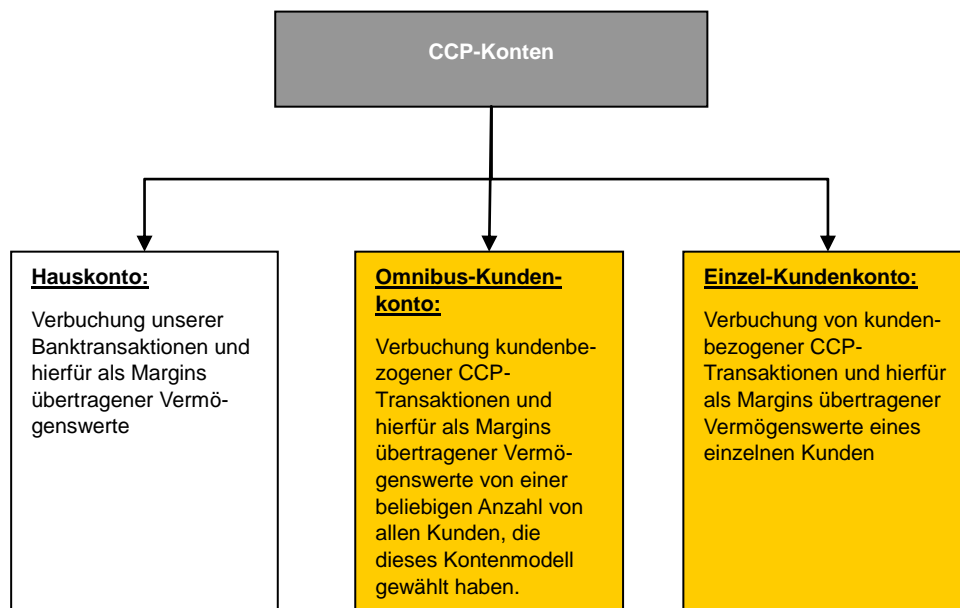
CCP-Konten

Hauskonto:

Verbuchung unserer Banktransaktionen und hierfür als Margins übertragener Vermögenswerte

Omnibus-Kundenkonto:

Verbuchung kundenbezogener CCP-Transaktionen und hierfür als Margins übertragener Vermögenswerte von einer beliebigen Anzahl von allen Kunden, die dieses Kontenmodell gewählt haben.

Einzel-Kundenkonto:

Verbuchung von kundenbezogener CCP-Transaktionen und hierfür als Margins übertragener Vermögenswerte eines einzelnen Kunden